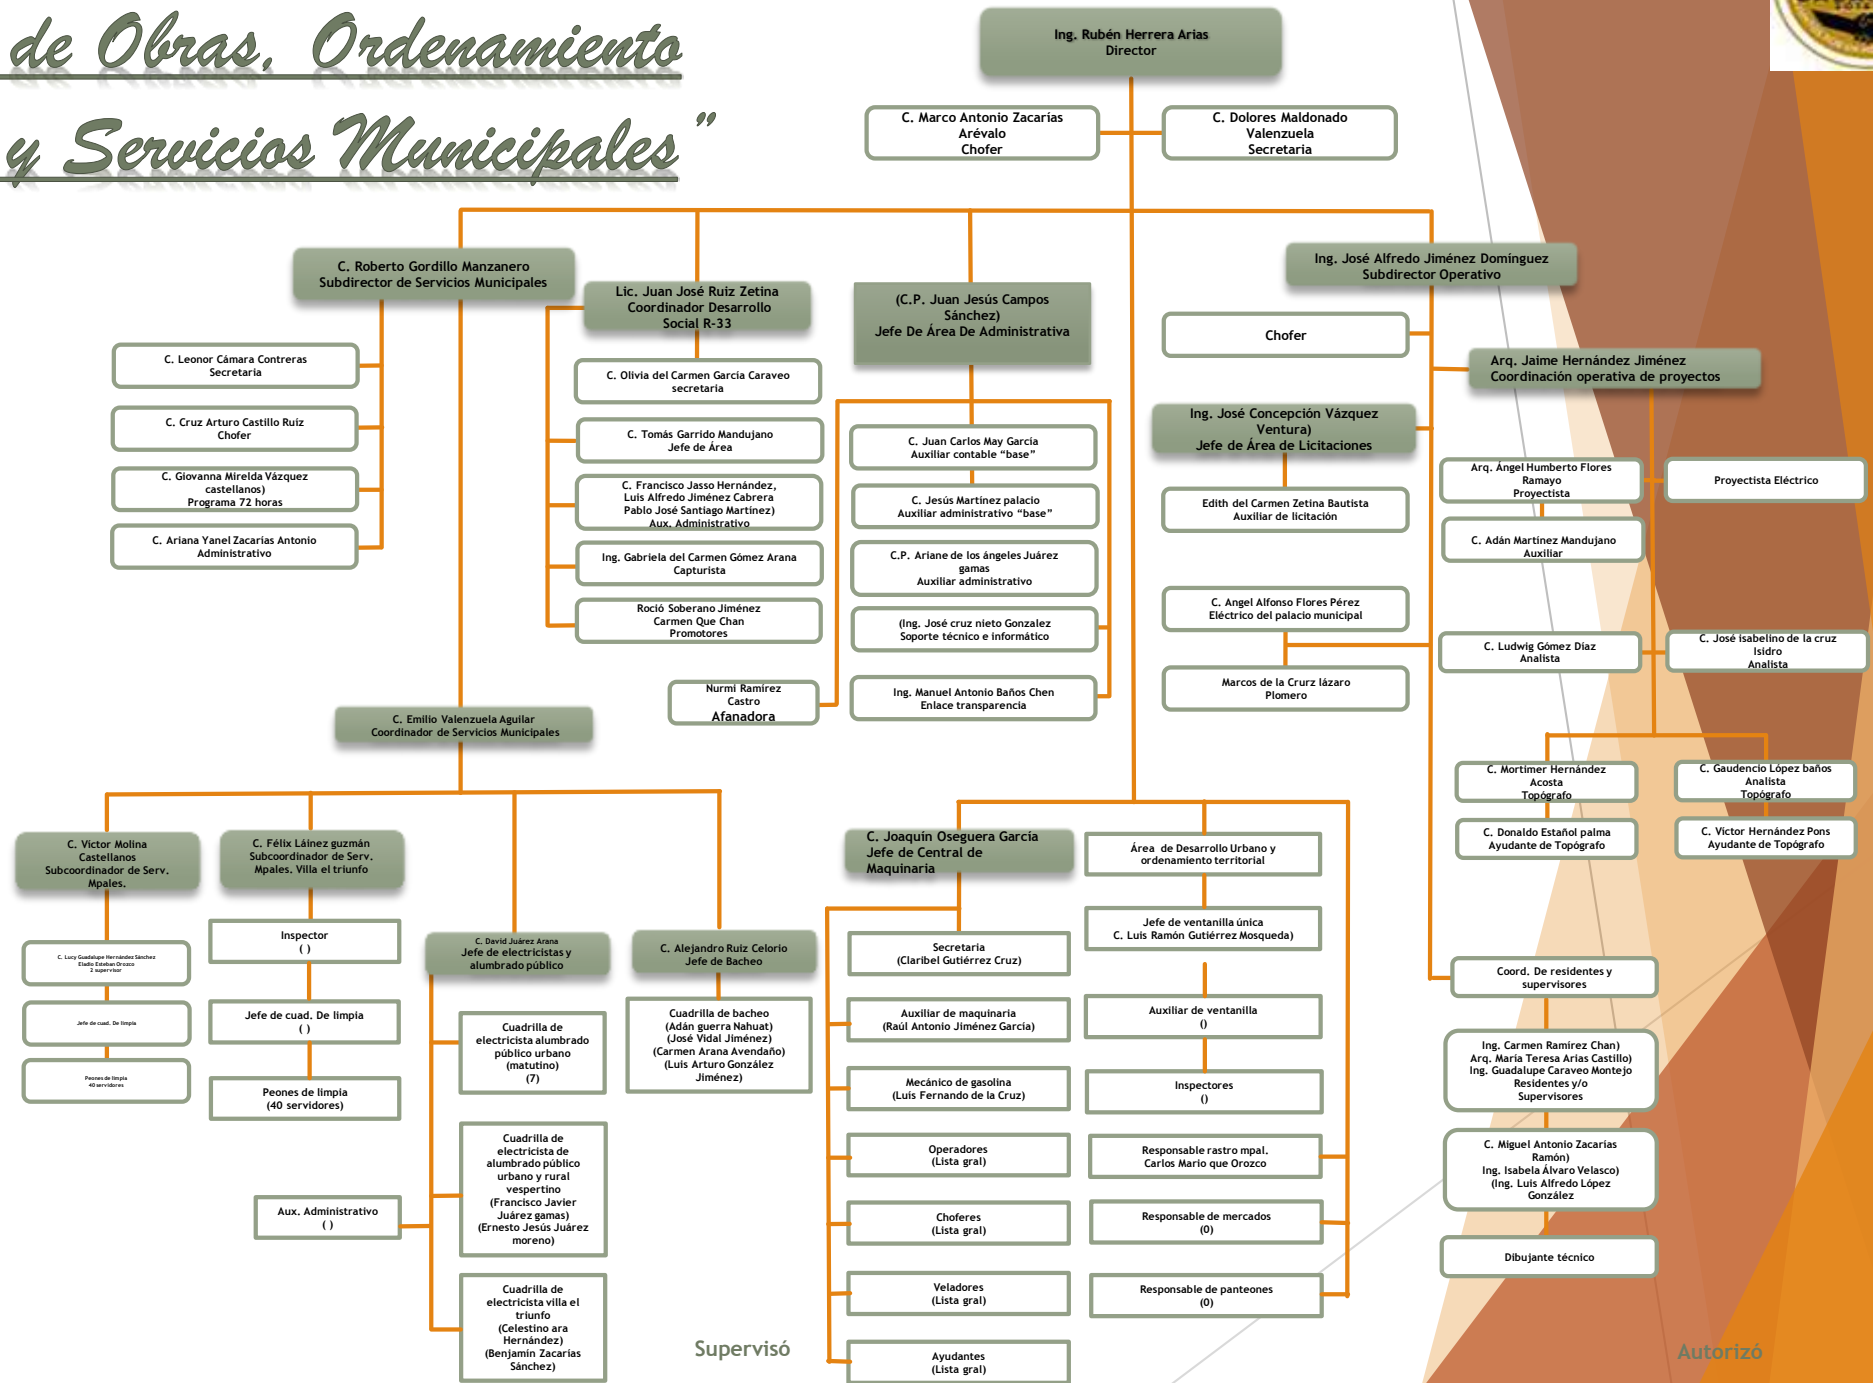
de Obras, Ordenamiento y Servicios Municipales"

Ing. Rubén Herrera Arias
Director

C. Marco Antonio Zacarías Arévalo
Chofer

C. Dolores Maldonado Valenzuela
Secretaria

C. Roberto Gordillo Manzanero
Subdirector de Servicios Municipales

C. Leonor Cámara Contreras
Secretaria

C. Cruz Arturo Castillo Ruiz
Chofer

C. Giovanna Mirelda Vázquez castellanos)
Programa 72 horas

C. Ariana Yanel Zacarías Antonio
Administrativo

Lic. Juan José Ruiz Zetina
Coordinador Desarrollo Social R-33

C. Olivia del Carmen García Caraveo
secretaria

C. Tomás Garrido Mandujano
Jefe de Área

C. Francisco Jasso Hernández, Luis Alfredo Jiménez Cabrera
Pablo José Santiago Martínez)
Aux. Administrativo

Ing. Gabriela del Carmen Gómez Arana
Capturista

Roció Soberano Jiménez
Carmen Que Chan
Promotores

Nurmi Ramírez Castro
Afanadora

(C.P. Juan Jesús Campos Sánchez)
Jefe De Área De Administrativa

C. Juan Carlos May García
Auxiliar contable "base"

C. Jesús Martínez palacio
Auxiliar administrativo "base"

C.P. Ariane de los ángeles Juárez gamas
Auxiliar administrativo

(Ing. José cruz nieto Gonzalez
Soporte técnico e informático

Ing. Manuel Antonio Baños Chen
Enlace transparencia

Ing. José Alfredo Jiménez Domínguez
Subdirector Operativo

Chofer

Ing. José Concepción Vázquez Ventura)
Jefe de Área de Licitaciones

Edith del Carmen Zetina Bautista
Auxiliar de licitación

C. Angel Alfonso Flores Pérez
Eléctrico del palacio municipal

Marcos de la Crurz lázaro
Plomero

Arq. Jaime Hernández Jiménez
Coordinación operativa de proyectos

Arq. Ángel Humberto Flores Ramayo
Proyectista

Proyectista Eléctrico

C. Adán Martínez Mandujano
Auxiliar

C. Ludwig Gómez Díaz
Analista

C. José isabelino de la cruz Isidro
Analista

C. Mortimer Hernández Acosta
Topógrafo

C. Gaudencio López baños
Analista
Topógrafo

C. Donaldo Estañol palma
Ayudante de Topógrafo

C. Victor Hernández Pons
Ayudante de Topógrafo

Coord. De residentes y supervisores

Ing. Carmen Ramírez Chan)
Arq. María Teresa Arias Castillo)
Ing. Guadalupe Caraveo Montejo
Residentes y/o Supervisores

C. Miguel Antonio Zacarías Ramón)
Ing. Isabela Álvaro Velasco)
(Ing. Luis Alfredo López González

Dibujante técnico

C. Emilio Valenzuela Aguilar
Coordinador de Servicios Municipales

C. Victor Molina Castellanos
Subcoordinador de Serv. Mpales.

C. Lucy Guadalupe Hernández Sánchez
Eladio Esteban Orozco
2 supervisor

Jefe de cuad. De limpia

Peones de limpia
40 servidores

C. Félix Láinez guzmán
Subcoordinador de Serv. Mpales. Villa el triunfo

Inspector
( )

Jefe de cuad. De limpia
( )

Peones de limpia
(40 servidores)

Aux. Administrativo
( )

C. David Juárez Arana
Jefe de electricistas y alumbrado público

Cuadrilla de electricista alumbrado público urbano (matutino)
(7)

Cuadrilla de electricista de alumbrado público urbano y rural vespertino
(Francisco Javier Juárez gamas)
(Ernesto Jesús Juárez moreno)

Cuadrilla de electricista villa el triunfo
(Celestino ara Hernández)
(Benjamín Zacarías Sánchez)

C. Alejandro Ruiz Celorio
Jefe de Bacheo

Cuadrilla de bacheo
(Adán guerra Nahuat)
(José Vidal Jiménez)
(Carmen Arana Avendaño)
(Luis Arturo González Jiménez)

Supervisó

C. Joaquín Oseguera García
Jefe de Central de Maquinaria

Secretaria
(Claribel Gutiérrez Cruz)

Auxiliar de maquinaria
(Raúl Antonio Jiménez García)

Mecánico de gasolina
(Luis Fernando de la Cruz)

Operadores
(Lista gral)

Choferes
(Lista gral)

Veladores
(Lista gral)

Ayudantes
(Lista gral)

Área de Desarrollo Urbano y ordenamiento territorial

Jefe de ventanilla única
C. Luis Ramón Gutiérrez Mosqueda)

Auxiliar de ventanilla
()

Inspectores
()

Responsable rastro mpal.
Carlos Mario que Orozco

Responsable de mercados
(0)

Responsable de panteones
(0)

Autorizó